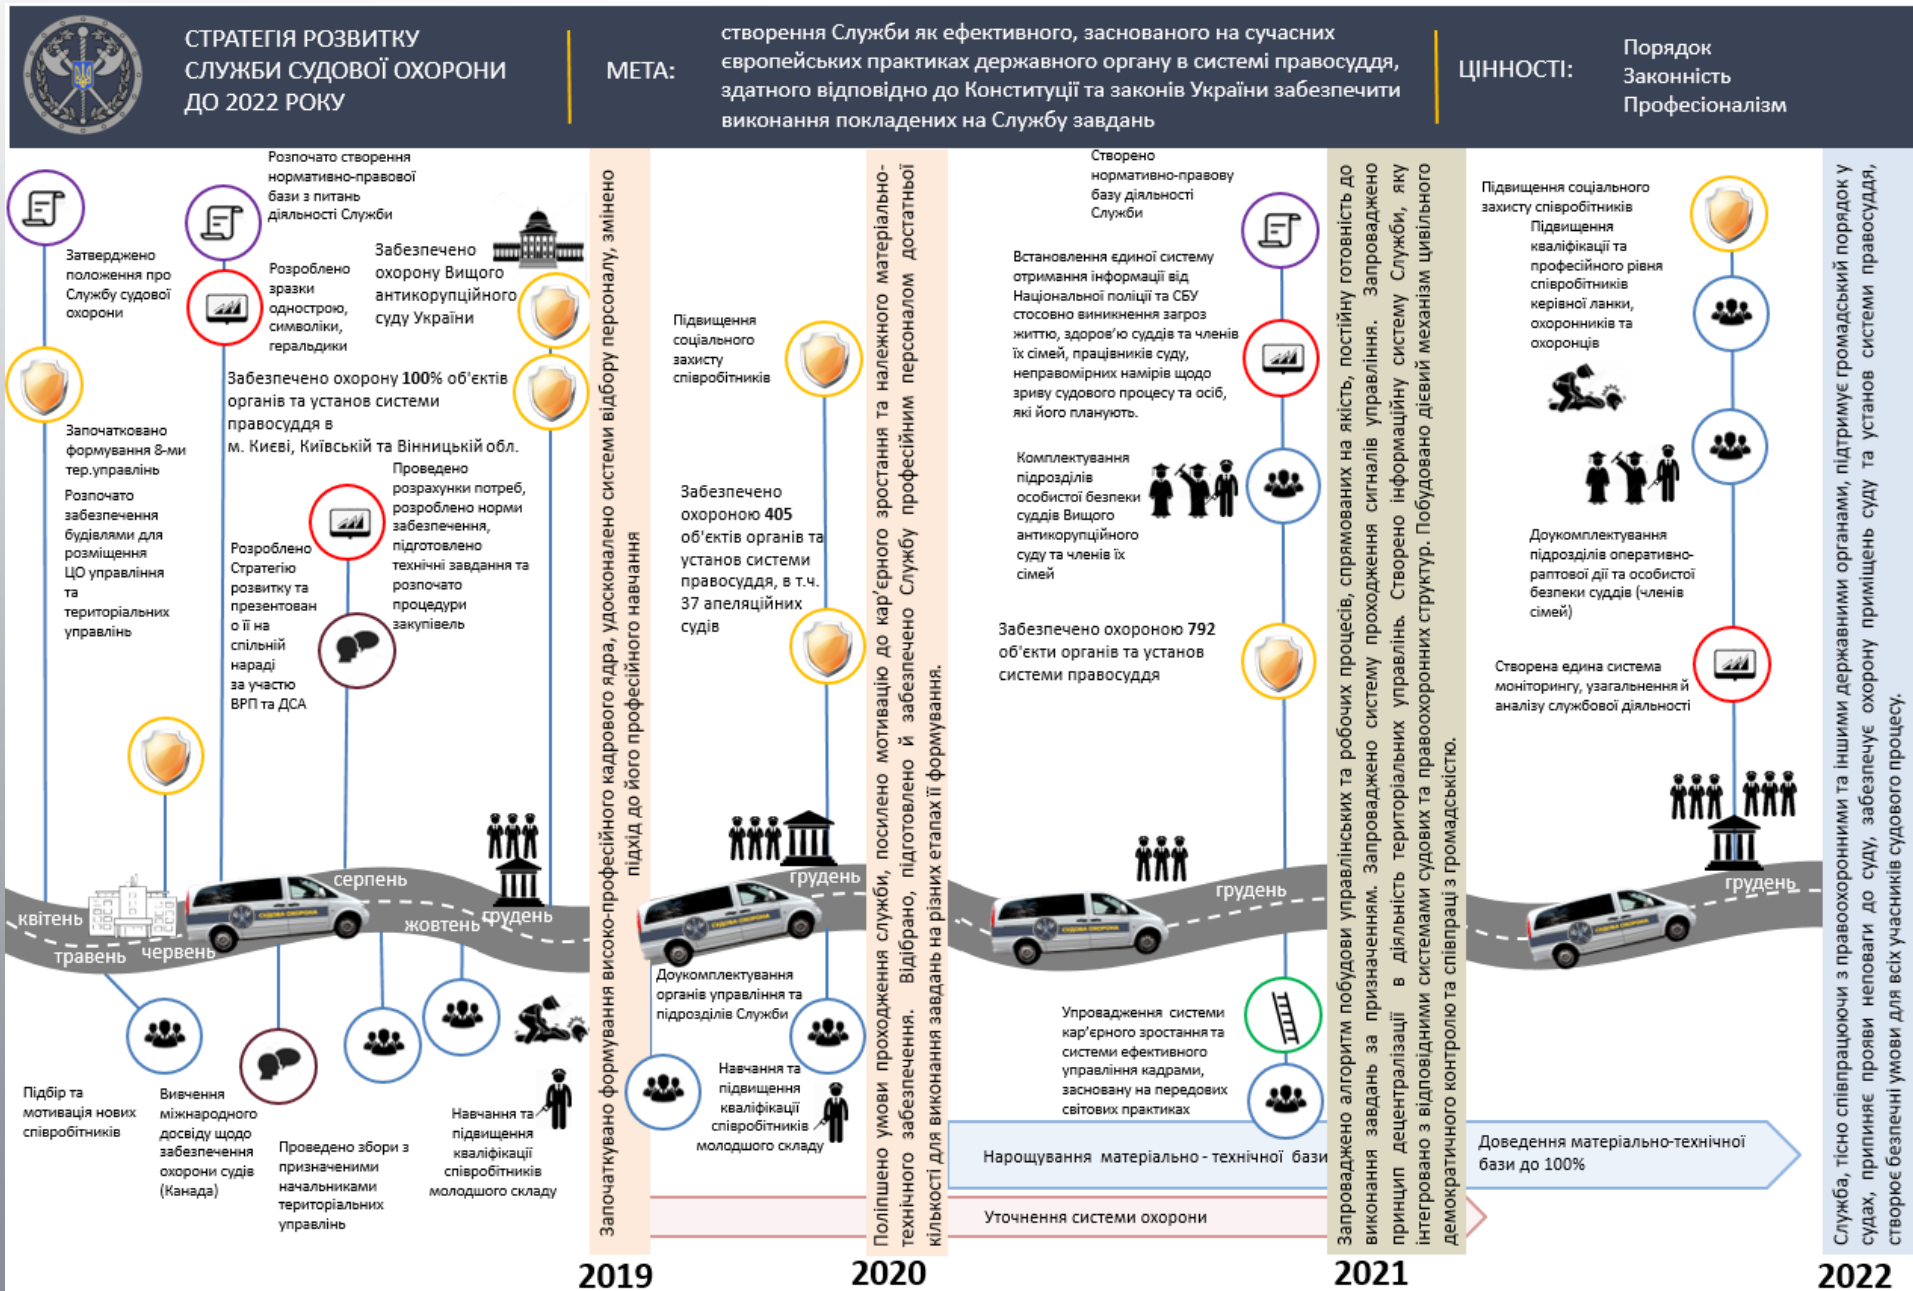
СТРАТЕГІЯ РОЗВИТКУ СЛУЖБИ СУДОВОЇ ОХОРОНИ ДО 2022 РОКУ

МЕТА: створення Служби як ефективного, заснованого на сучасних європейських практиках державного органу в системі правосуддя, здатного відповідно до Конституції та законів України забезпечити виконання покладених на Службу завдань

ЦІННОСТІ: Порядок Законність Професіоналізм

Затверджено положення про Службу судової охорони

Розпочато створення нормативно-правової бази з питань діяльності Служби

Розроблено зразки однострою, символіки, геральдики

Забезпечено охорону Вищого антикорупційного суду України

Забезпечено охорону 100% об'єктів органів та установ системи правосуддя в м. Києві, Київській та Вінницькій обл.

Започатковано формування 8-ми тер.управлінь

Розпочато забезпечення будівлями для розміщення ЦО управління та територіальних управлінь

Розроблено Стратегію розвитку та презентовано її на спільній нараді за участю ВРП та ДСА

Проведено розрахунки потреб, розроблено норми забезпечення, підготовлено технічні завдання та розпочато процедури закупівель

квітень травень червень серпень жовтень грудень

Підбір та мотивація нових співробітників

Вивчення міжнародного досвіду щодо забезпечення охорони судів (Канада)

Проведено збори з призначеними начальниками територіальних управлінь

Навчання та підвищення кваліфікації співробітників молодшого складу

Започатковано формування високо-професійного кадрового ядра, удосконалено системи відбору персоналу, змінено підхід до його професійного навчання

2019

Підвищення соціального захисту співробітників

Забезпечено охороною 405 об'єктів органів та установ системи правосуддя, в т.ч. 37 апеляційних судів

грудень

Доукомплектування органів управління та підрозділів Служби

Навчання та підвищення кваліфікації співробітників молодшого складу

Поліпшено умови проходження служби, посилено мотивацію до кар'єрного зростання та належного матеріально-технічного забезпечення. Відібрано, підготовлено й забезпечено Службу професійним персоналом достатньої кількості для виконання завдань на різних етапах її формування.

2020

Створено нормативно-правову базу діяльності Служби

Встановлення єдиної системи отримання інформації від Національної поліції та СБУ стосовно виникнення загроз життю, здоров'ю суддів та членів їх сімей, працівників суду, неправомірних намірів щодо зриву судового процесу та осіб, які його планують.

Комплектування підрозділів особистої безпеки суддів Вищого антикорупційного суду та членів їх сімей

Забезпечено охороною 792 об'єкти органів та установ системи правосуддя

грудень

Упровадження системи кар'єрного зростання та системи ефективного управління кадрами, заснованих на передових світових практиках

Нарощування матеріально - технічної бази

Уточнення системи охорони

Запроваджено алгоритм побудови управлінських та робочих процесів, спрямованих на якість, постійну готовність до виконання завдань за призначенням. Запроваджено систему проходження сигналів управління. Запроваджено принцип децентралізації в діяльність територіальних управлінь. Створено інформаційну систему Служби, яку інтегровано з відповідними системами судових та правоохоронних структур. Побудовано дієвий механізм цивільного демократичного контролю та співпраці з громадськістю.

2021

Підвищення соціального захисту співробітників

Підвищення кваліфікації та професійного рівня співробітників керівної ланки, охоронників та охоронців

Доукомплектування підрозділів оперативно-раптової дії та особистої безпеки суддів (членів сімей)

Створена єдина система моніторингу, узагальнення й аналізу службової діяльності

грудень

Доведення матеріально-технічної бази до 100%

Служба, тісно співпрацюючи з правоохоронними та іншими державними органами, підтримує громадський порядок у судах, припиняє прояви неповаги до суду, забезпечує охорону приміщень суду та установ системи правосуддя, створює безпечні умови для всіх учасників судового процесу.

2022

СУДОВА ОХОРОНА